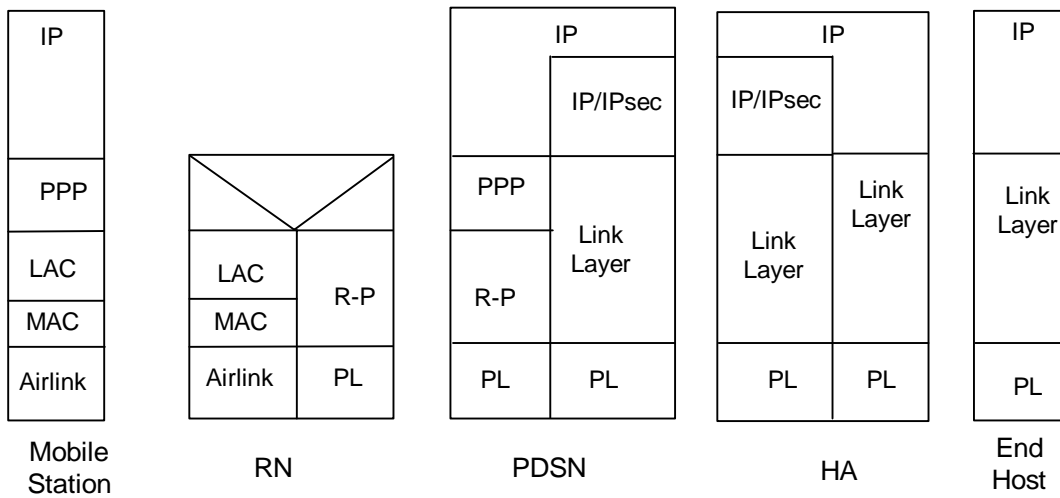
IP

PPP

LAC

MAC

Airlink

Mobile Station

LAC

MAC

Airlink

R-P

PL

RN

IP

IP/IPsec

PPP

R-P

Link Layer

PL

PL

PDSN

IP

IP/IPsec

Link Layer

Link Layer

PL

PL

HA

IP

Link Layer

PL

End Host